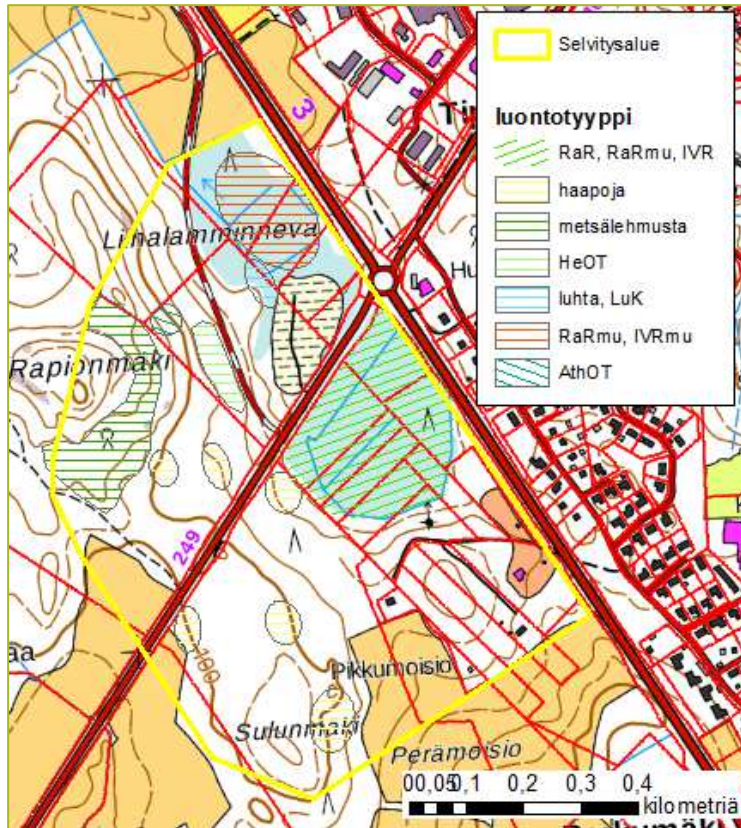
Selvitysalue

luontotyyppi

RaR, RaRmu, IVR

haapoja

metsälehmusta

HeOT

luhta, LuK

RaRmu, IVRmu

AthOT

3

Tir

Hu

Lihalamminneva

Rapionmäki

249

aa

Pikkumoisio

Sulunmäki

Perämoisio

00,050,1 0,2 0,3 0,4

kilometriä